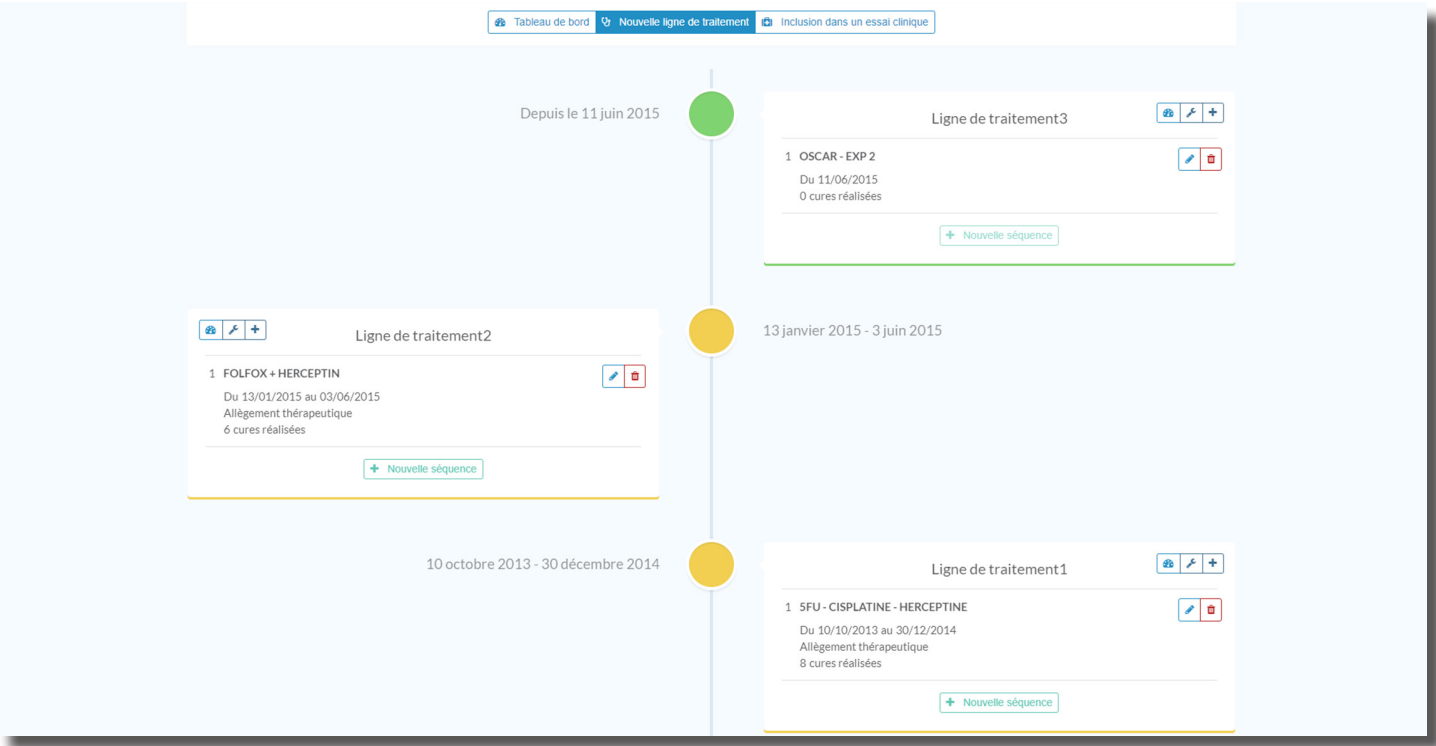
Tableau de bord | Nouvelle ligne de traitement | Inclusion dans un essai clinique

Depuis le 11 juin 2015

Ligne de traitement3

1 OSCAR - EXP 2
Du 11/06/2015
0 cures réalisées

+ Nouvelle séquence

Ligne de traitement2

1 FOLFOX + HERCEPTIN
Du 13/01/2015 au 03/06/2015
Allègement thérapeutique
6 cures réalisées

+ Nouvelle séquence

13 janvier 2015 - 3 juin 2015

10 octobre 2013 - 30 décembre 2014

Ligne de traitement1

1 5FU - CISPLATINE - HERCEPTINE
Du 10/10/2013 au 30/12/2014
Allègement thérapeutique
8 cures réalisées

+ Nouvelle séquence